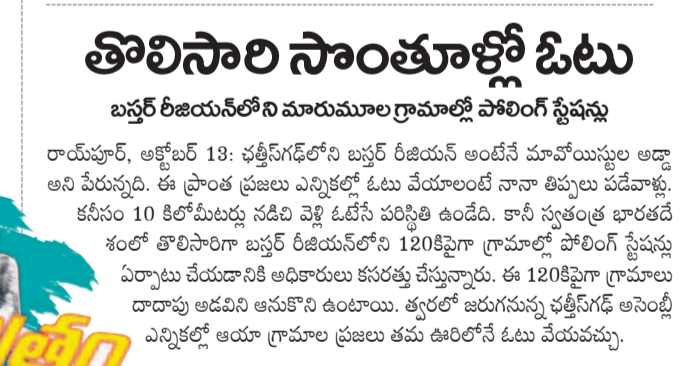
తొలిసారి సొంతూళ్లో ఓటు

బస్తర్ రీజియన్‌లోని మారుమూల గ్రామాల్లో పోలింగ్ స్టేషన్లు

రాయ్‌పూర్, అక్టోబర్ 13: ఛత్తీస్‌గఢ్‌లోని బస్తర్ రీజియన్ అంటేనే మావోయిస్టుల అడ్డా అని పేరున్నది. ఈ ప్రాంత ప్రజలు ఎన్నికల్లో ఓటు వేయాలంటే నానా తిప్పలు పడేవాళ్లు. కనీసం 10 కిలోమీటర్లు నడిచి వెళ్లి ఓటేసే పరిస్థితి ఉండేది. కానీ స్వతంత్ర భారతదేశంలో తొలిసారిగా బస్తర్ రీజియన్‌లోని 120కిపైగా గ్రామాల్లో పోలింగ్ స్టేషన్లు ఏర్పాటు చేయడానికి అధికారులు కసరత్తు చేస్తున్నారు. ఈ 120కిపైగా గ్రామాలు దాదాపు అడవిని ఆనుకొని ఉంటాయి. త్వరలో జరుగనున్న ఛత్తీస్‌గఢ్ అసెంబ్లీ ఎన్నికల్లో ఆయా గ్రామాల ప్రజలు తమ ఊరిలోనే ఓటు వేయవచ్చు.

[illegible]